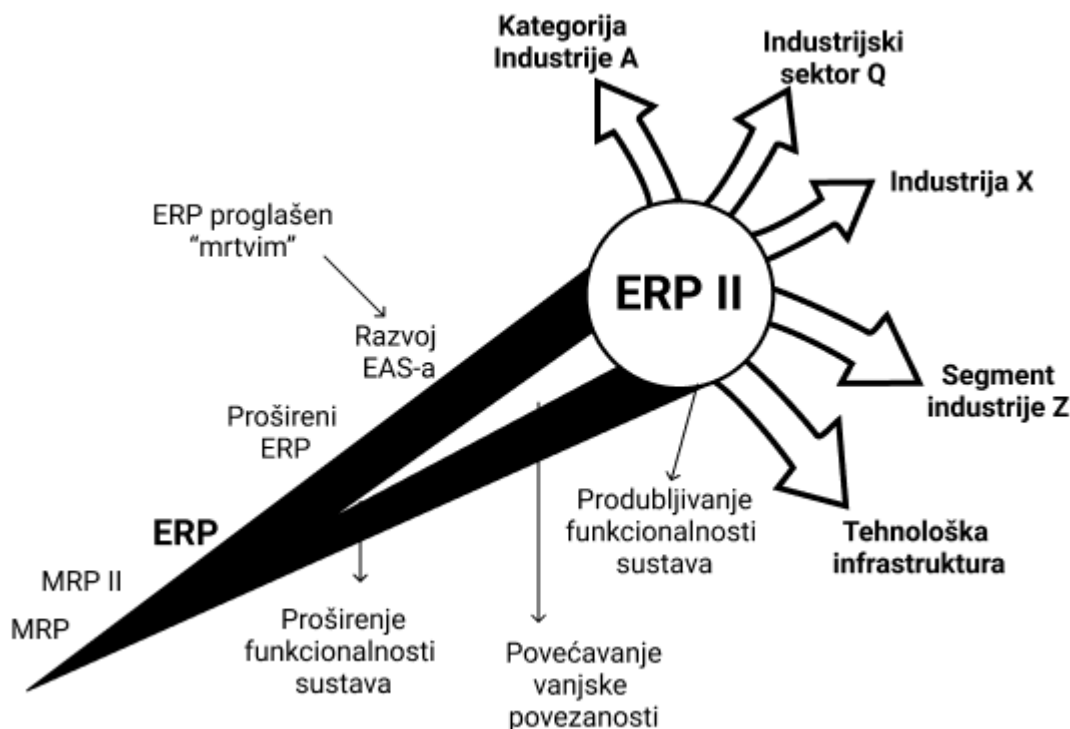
Kategorija Industrije A

Industrijski sektor Q

Industrija X

ERP proglašen "mrtvim"

ERP II

Razvoj EAS-a

Segment industrije Z

Prošireni ERP

Produbljivanje funkcionalnosti sustava

ERP

Tehnološka infrastruktura

MRP II

MRP

Proširenje funkcionalnosti sustava

Povećavanje vanjske povezanosti